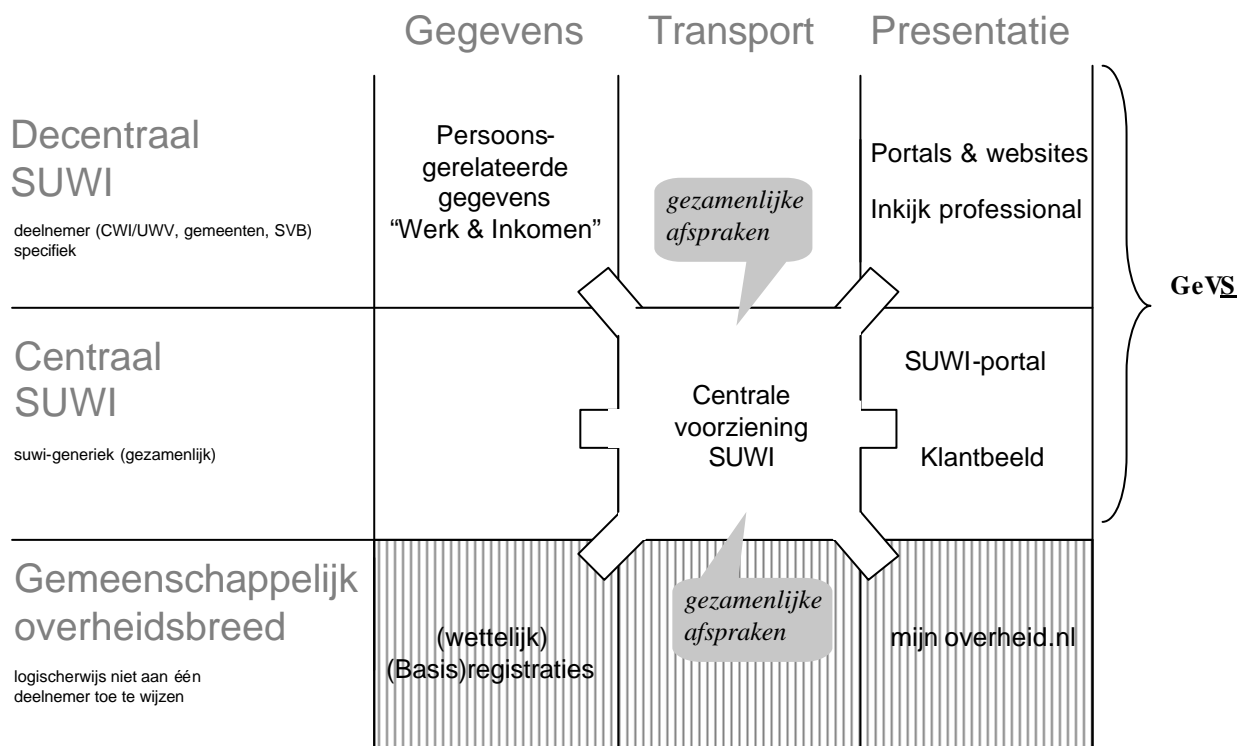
|  | Gegevens | Transport | Presentatie |
|---|---|---|---|
| Decentraal SUWI deelnemer (CWI/UWV, gemeenten, SVB) specifiek | Persoonsgerelateerde gegevens "Werk & Inkomen" | gezamenlijke afspraken | Portals & websites Inkijk professional |
| Centraal SUWI suwi-generiek (gezamenlijk) |  | Centrale voorziening SUWI | SUWI-portal Klantbeeld |
| Gemeenschappelijk overheidsbreed logischerwijs niet aan één deelnemer toe te wijzen | (wettelijk) (Basis)registraties | gezamenlijke afspraken | mijn overheid.nl |

GeVS